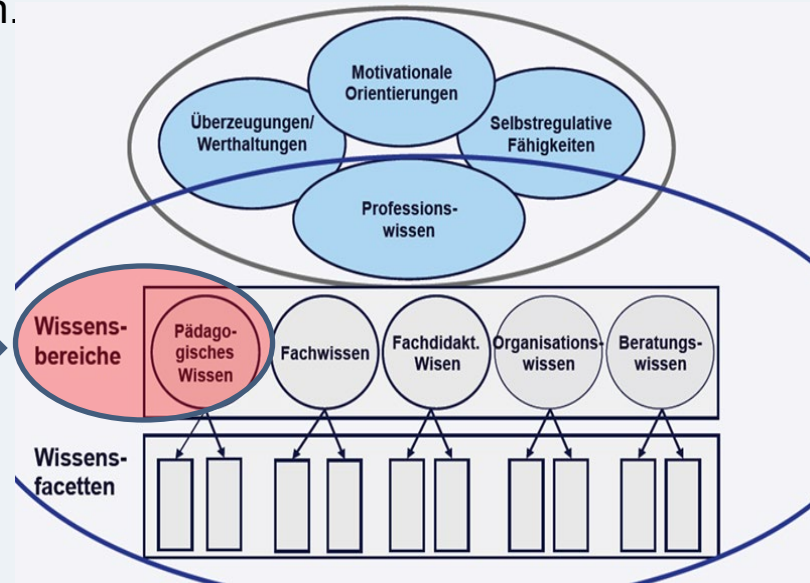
n.

Motivationale Orientierungen

Überzeugungen/ Werthaltungen

Selbstregulative Fähigkeiten

Professionswissen

Wissensbereiche

Pädagogisches Wissen

Fachwissen

Fachdidakt. Wisen

Organisationswissen

Beratungswissen

Wissensfacetten